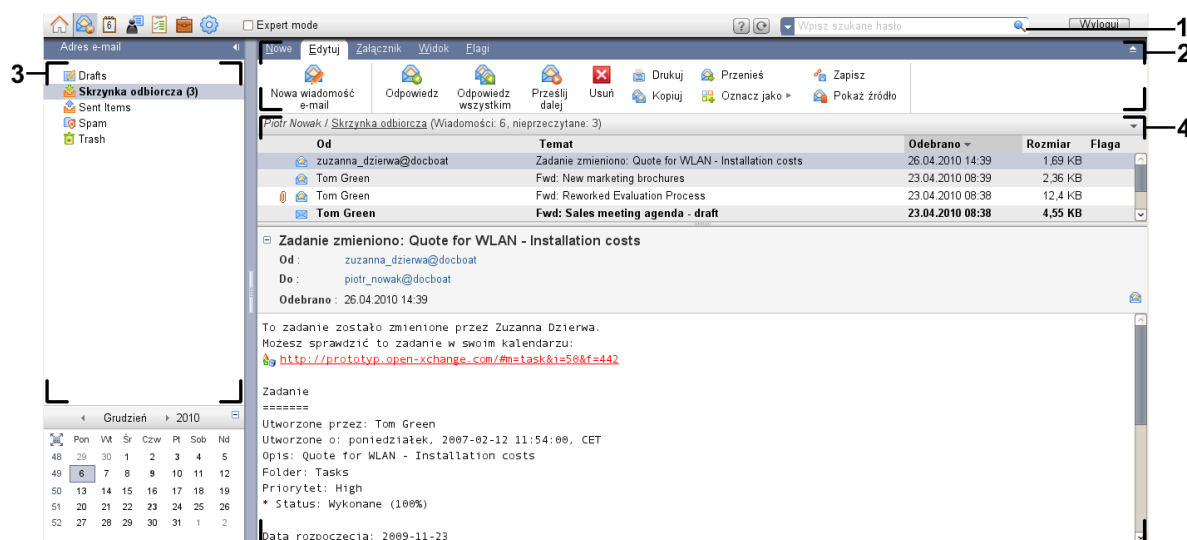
Expert mode

Wpisz szukane hasło

Wyloguj

1

Adres e-mail

Nowe Edytuj Załącznik Widok Flagi

2

3

Drafts
Skrzynka odbiorcza (3)
Sent Items
Spam
Trash

Nowa wiadomość e-mail
Odpowiedz
Odpowiedz wszystkim
Prześlij dalej
Usuń
Drukuj
Kopiuj
Przenieś
Oznacz jako
Zapisz
Pokaż źródło

Piotr Nowak / Skrzynka odbiorcza (Wiadomości: 6, nieprzeczytane: 3)

4

| Od | Temat | Odebrano | Rozmiar | Flaga |
|---|---|---|---|---|
| zuzanna_dzierwa@docboat | Zadanie zmieniono: Quote for WLAN - Installation costs | 26.04.2010 14:39 | 1,69 KB | |
| Tom Green | Fwd: New marketing brochures | 23.04.2010 08:39 | 2,36 KB | |
| Tom Green | Fwd: Reworked Evaluation Process | 23.04.2010 08:38 | 12,4 KB | |
| Tom Green | Fwd: Sales meeting agenda - draft | 23.04.2010 08:38 | 4,55 KB | |

Zadanie zmieniono: Quote for WLAN - Installation costs
Od : zuzanna_dzierwa@docboat
Do : piotr_nowak@docboat
Odebrano : 26.04.2010 14:39

To zadanie zostało zmienione przez Zuzanna Dzierwa.
Możesz sprawdzić to zadanie w swoim kalendarzu:
http://prototyp.open-xchange.com/#m=task&i=50&f=442

Zadanie
=======
Utworzone przez: Tom Green
Utworzone o: poniedziałek, 2007-02-12 11:54:00, CET
Opis: Quote for WLAN - Installation costs
Folder: Tasks
Priorytet: High
* Status: Wykonane (100%)

Data rozpoczęcia: 2009-11-23

Grudzień 2010

| | Pon | Wt | Śr | Czw | Pt | Sob | Nd |
|---|---|---|---|---|---|---|---|
| 48 | 29 | 30 | 1 | 2 | 3 | 4 | 5 |
| 49 | 6 | 7 | 8 | 9 | 10 | 11 | 12 |
| 50 | 13 | 14 | 15 | 16 | 17 | 18 | 19 |
| 51 | 20 | 21 | 22 | 23 | 24 | 25 | 26 |
| 52 | 27 | 28 | 29 | 30 | 31 | 1 | 2 |